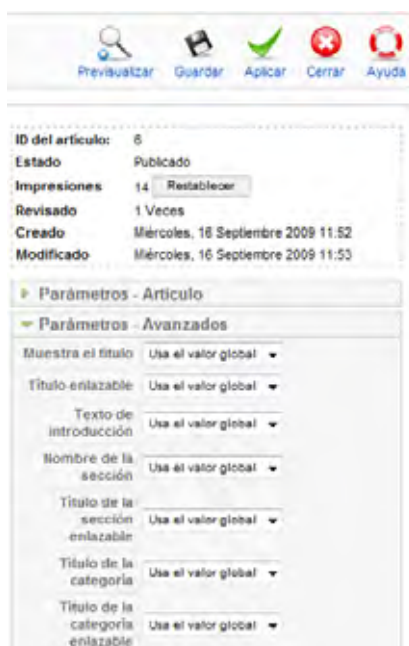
Previsualizar Guardar Aplicar Cerrar Ayuda

| | |
|---|---|
| ID del artículo: | 6 |
| Estado | Publicado |
| Impresiones | 14 Restablecer |
| Revisado | 1 Veces |
| Creado | Miércoles, 16 Septiembre 2009 11:52 |
| Modificado | Miércoles, 16 Septiembre 2009 11:53 |

Parámetros - Artículo

Parámetros - Avanzados

| | |
|---|---|
| Muestra el título | Usa el valor global |
| Título enlazable | Usa el valor global |
| Texto de introducción | Usa el valor global |
| Nombre de la sección | Usa el valor global |
| Título de la sección enlazable | Usa el valor global |
| Título de la categoría | Usa el valor global |
| Título de la categoría enlazable | Usa el valor global |